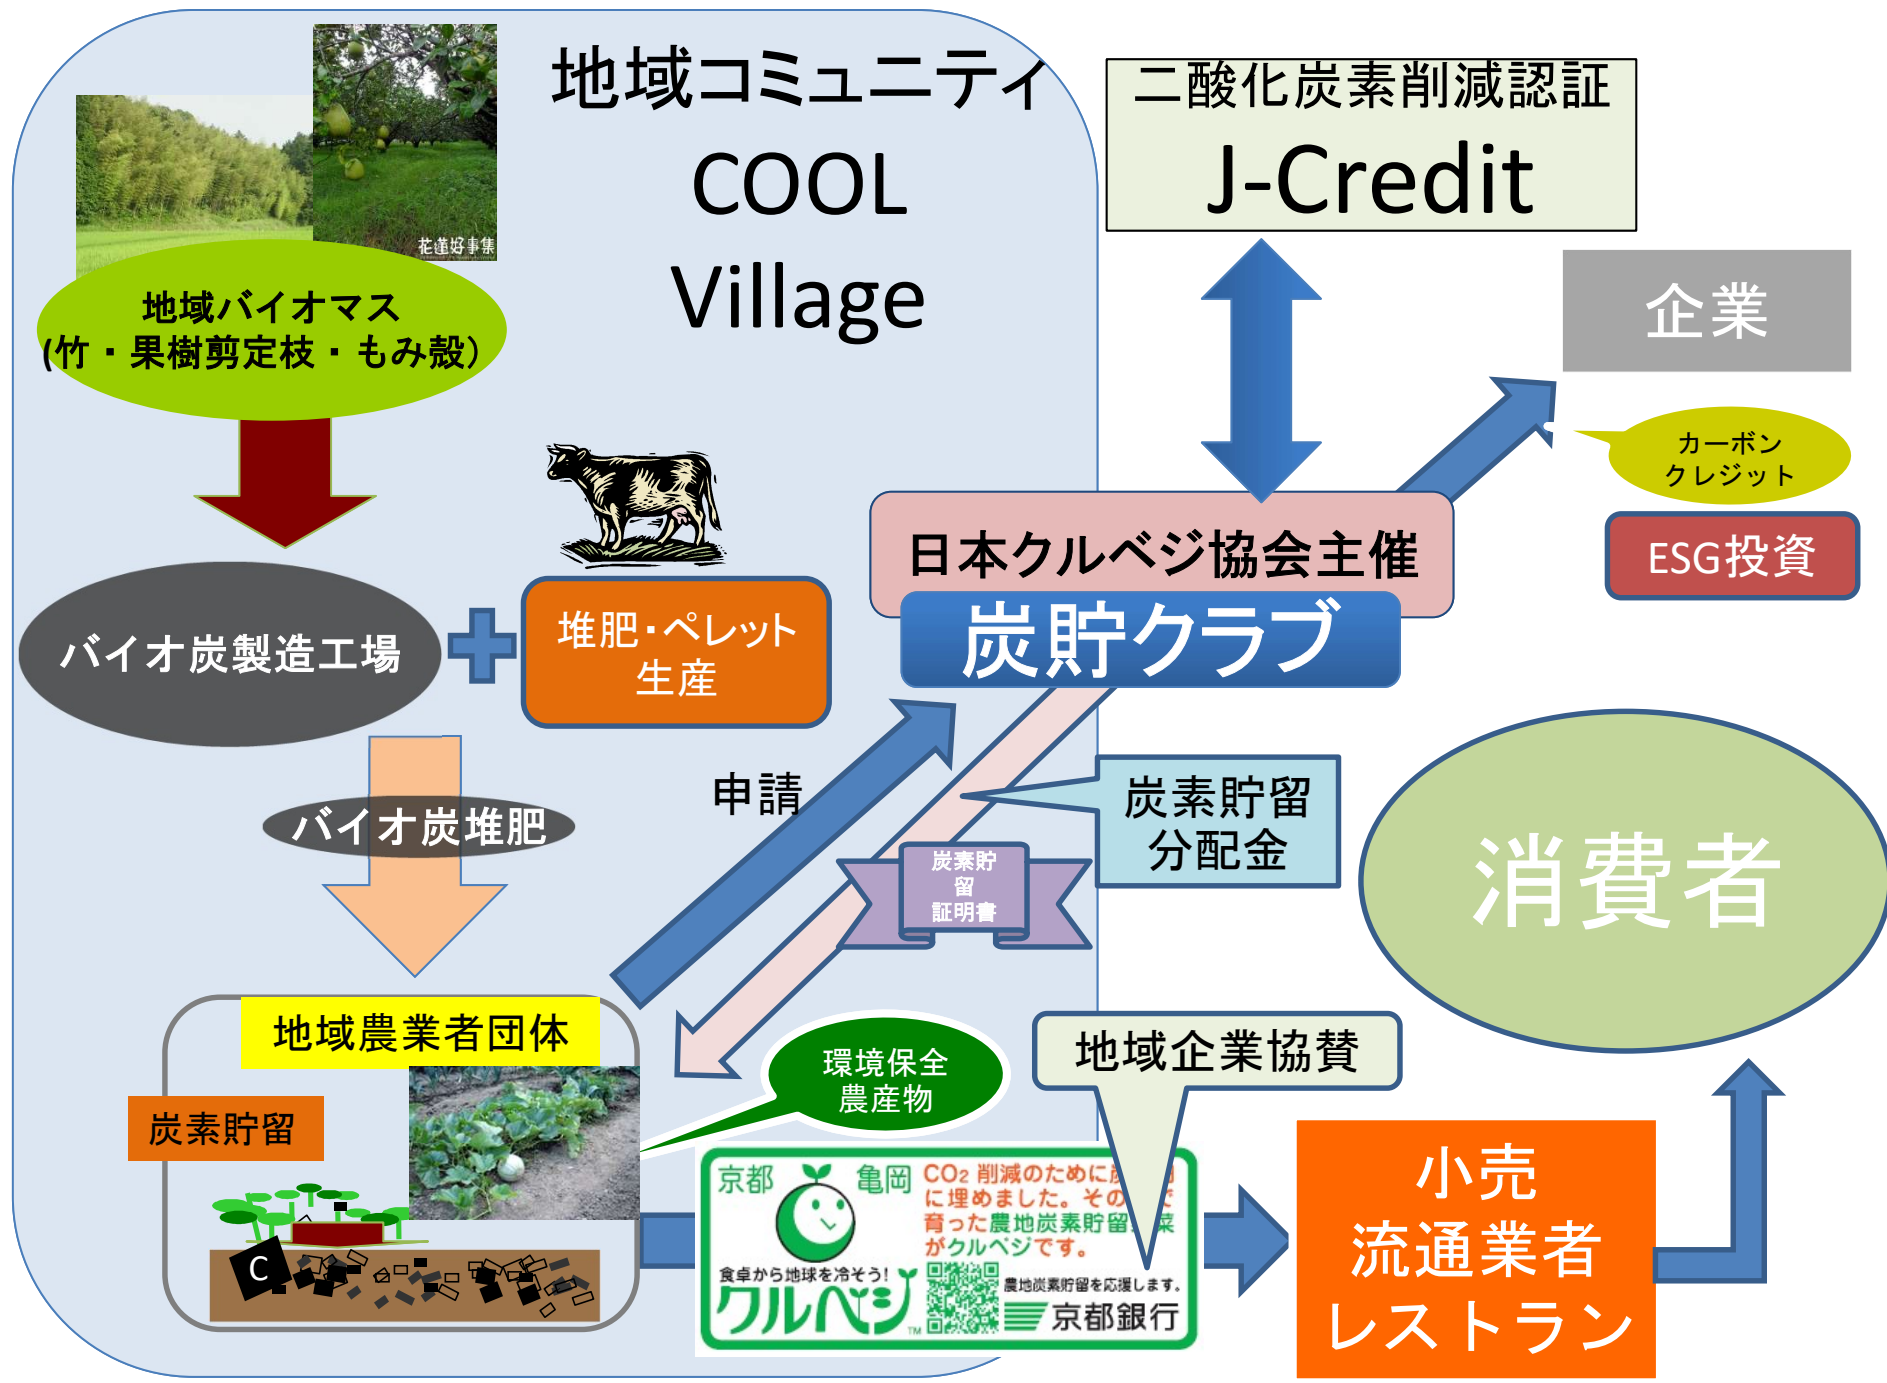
地域コミュニティ
COOL
Village

花蓮好事集

地域バイオマス
(竹・果樹剪定枝・もみ殻)

二酸化炭素削減認証
J-Credit

企業

カーボン
クレジット

ESG投資

日本クルベジ協会主催
炭貯クラブ

バイオ炭製造工場

堆肥・ペレット
生産

申請

バイオ炭堆肥

炭素貯留
分配金

炭素貯留
証明書

消費者

地域農業者団体

炭素貯留

C

環境保全
農産物

地域企業協賛

京都 亀岡 $CO_2$削減のために炭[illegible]に埋めました。その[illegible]で育った農地炭素貯留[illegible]菜がクルベジです。
食卓から地球を冷そう!
クルベジ
農地炭素貯留を応援します。
京都銀行

小売
流通業者
レストラン